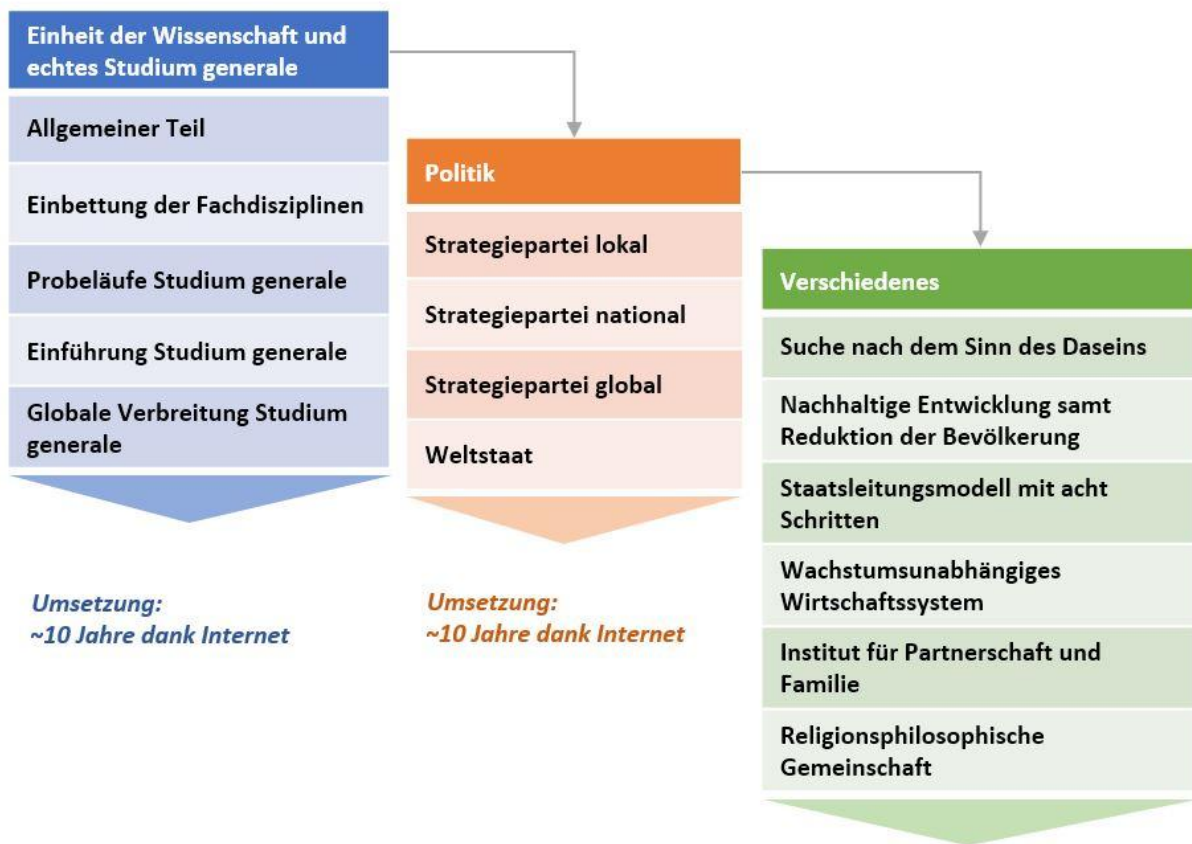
Einheit der Wissenschaft und echtes Studium generale

Allgemeiner Teil

Einbettung der Fachdisziplinen

Probeläufe Studium generale

Einführung Studium generale

Globale Verbreitung Studium generale

Umsetzung:
~10 Jahre dank Internet

Politik

Strategiepartei lokal

Strategiepartei national

Strategiepartei global

Weltstaat

Umsetzung:
~10 Jahre dank Internet

Verschiedenes

Suche nach dem Sinn des Daseins

Nachhaltige Entwicklung samt Reduktion der Bevölkerung

Staatsleitungsmodell mit acht Schritten

Wachstumsunabhängiges Wirtschaftssystem

Institut für Partnerschaft und Familie

Religionsphilosophische Gemeinschaft